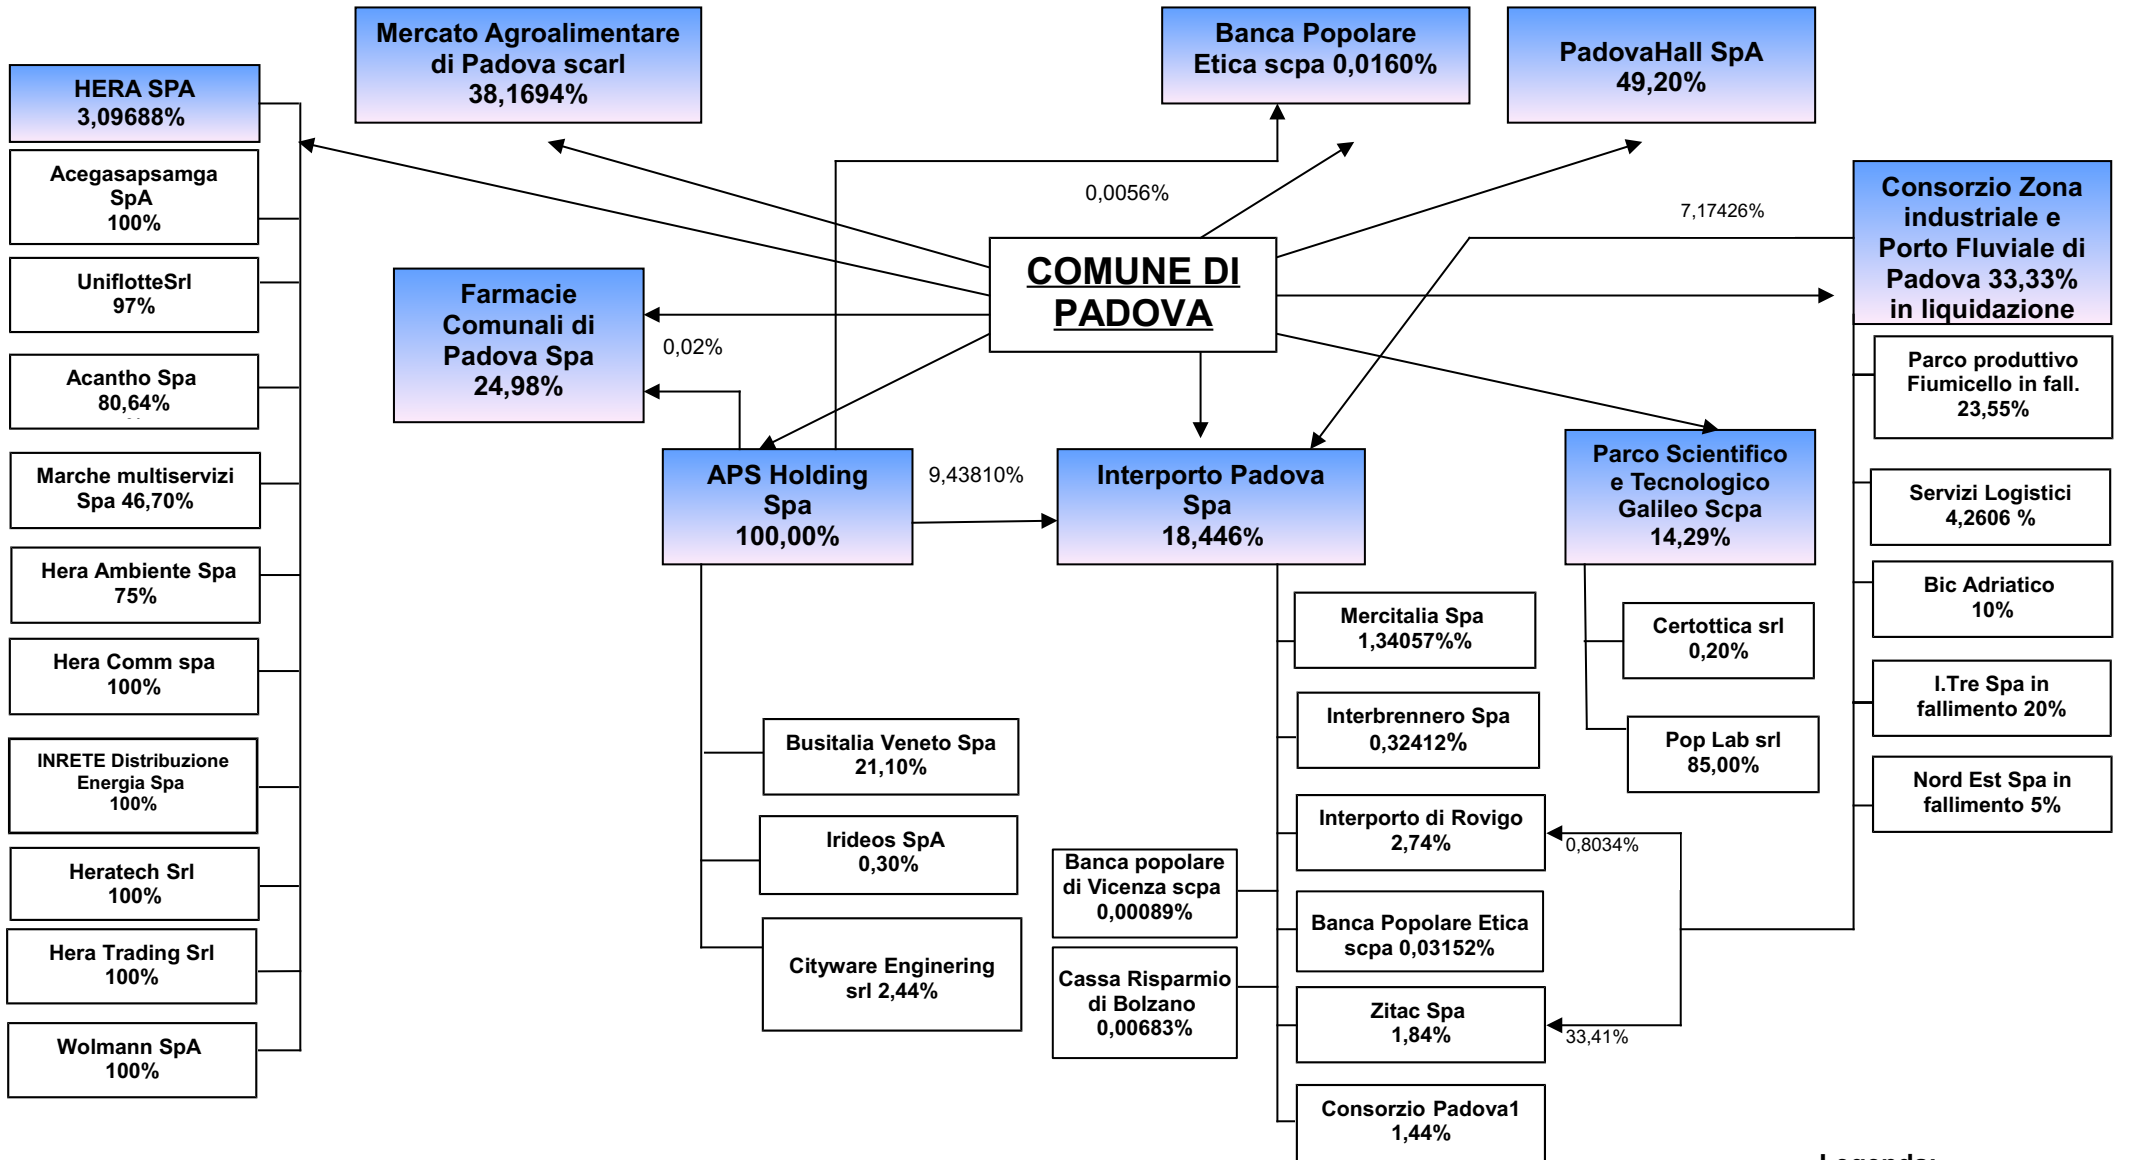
HERA SPA
3,09688%

Acegasapsamga SpA
100%

UniflotteSrl
97%

Acantho Spa
80,64%

Marche multiservizi Spa 46,70%

Hera Ambiente Spa
75%

Hera Comm spa
100%

INRETE Distribuzione Energia Spa
100%

Heratech Srl
100%

Hera Trading Srl
100%

Wolmann SpA
100%

Mercato Agroalimentare di Padova scarl
38,1694%

Farmacie Comunali di Padova Spa
24,98%

0,02%

Banca Popolare Etica scpa 0,0160%

0,0056%

PadovaHall SpA
49,20%

7,17426%

COMUNE DI PADOVA

Consorzio Zona industriale e Porto Fluviale di Padova 33,33% in liquidazione

APS Holding Spa
100,00%

9,43810%

Interporto Padova Spa
18,446%

Parco Scientifico e Tecnologico Galileo Scpa
14,29%

Parco produttivo Fiumicello in fall.
23,55%

Servizi Logistici
4,2606 %

Bic Adriatico
10%

I.Tre Spa in fallimento 20%

Nord Est Spa in fallimento 5%

Certottica srl
0,20%

Pop Lab srl
85,00%

Mercitalia Spa
1,34057%%

Interbrennero Spa
0,32412%

Interporto di Rovigo
2,74%

0,8034%

Banca Popolare Etica scpa 0,03152%

Zitac Spa
1,84%

33,41%

Consorzio Padova1
1,44%

Banca popolare di Vicenza scpa
0,00089%

Cassa Risparmio di Bolzano
0,00683%

Busitalia Veneto Spa
21,10%

Irideos SpA
0,30%

Cityware Enginering srl 2,44%

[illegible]